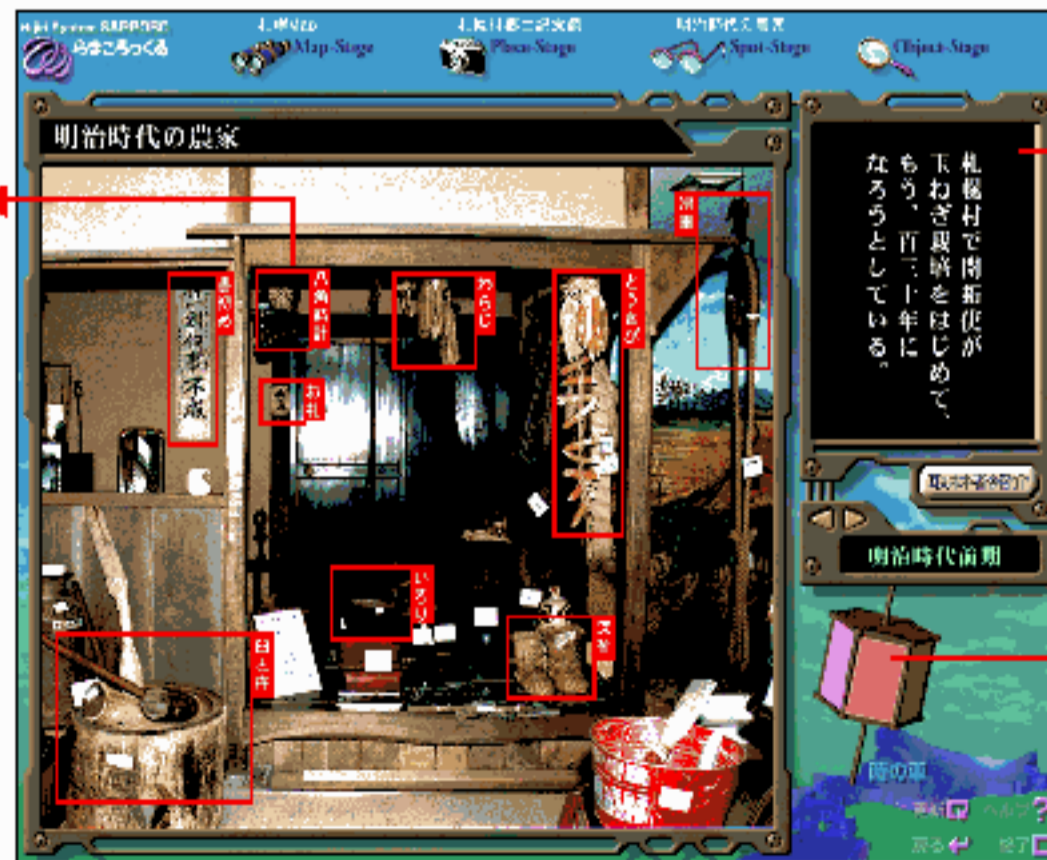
Hijiri System SAPPORO
らはころっくる
札幌地図
Map-Stage
札幌旧都市記念館
Photo-Stage
明治時代の農家
Spot-Stage
Object-Stage

明治時代の農家

おふだ
八角時計
わらじ
とうきび
お札
いろり
臼と杵
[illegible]

札幌村で開拓使が玉ねぎ栽培をはじめて、もう、百二十年になろうとしている。

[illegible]

明治時代前期

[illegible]

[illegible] ヘルプ
戻る 終了